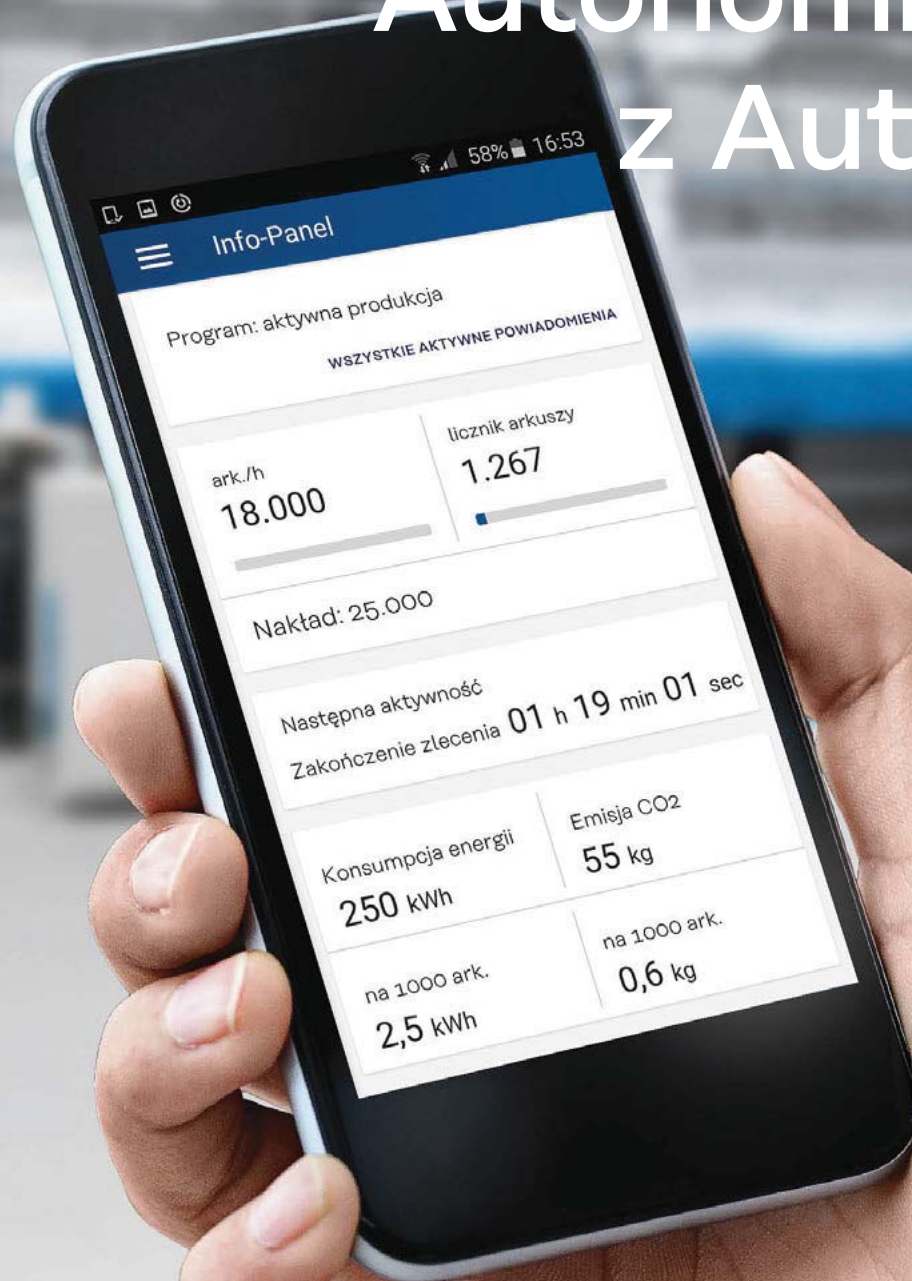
Autonomi
z Aut

58% 16:53

Info-Panel

Program: aktywna produkcja

WSZYSTKIE AKTYWNE POWIADOMIENIA

ark./h
18.000

licznik arkuszy
1.267

Nakład: 25.000

Następna aktywność
Zakończenie zlecenia 01 h 19 min 01 sec

Konsumpcja energii
250 kWh

Emisja CO2
55 kg

na 1000 ark.
2,5 kWh

na 1000 ark.
0,6 kg